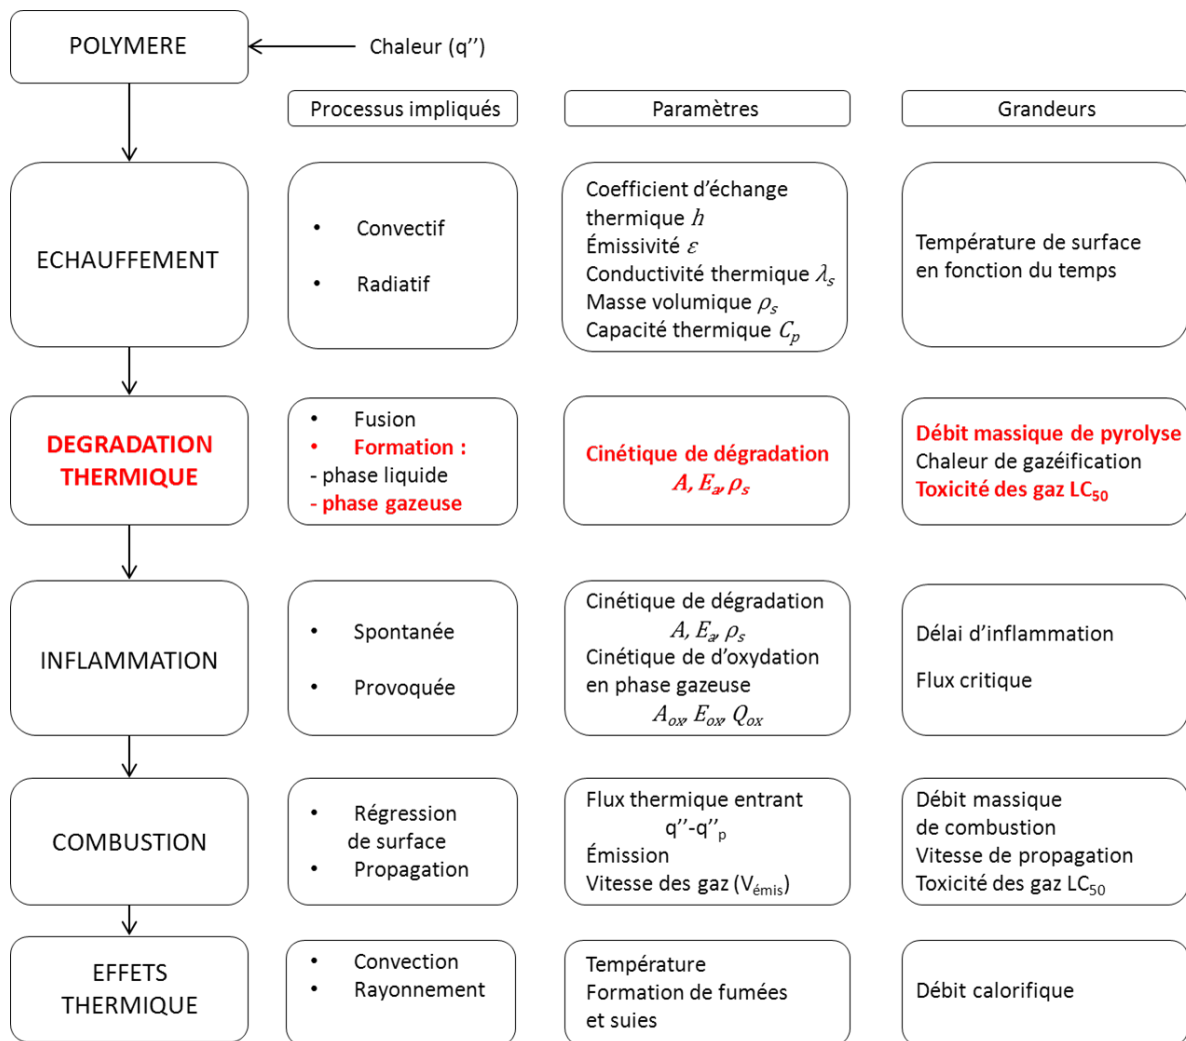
POLYMERE

Chaleur (q'')

Processus impliqués

Paramètres

Grandeurs

ECHAUFFEMENT

• Convectif
• Radiatif

Coefficient d'échange thermique $h$
Émissivité $\varepsilon$
Conductivité thermique $\lambda_s$
Masse volumique $\rho_s$
Capacité thermique $C_p$

Température de surface en fonction du temps

DEGRADATION THERMIQUE

• Fusion
• Formation :
- phase liquide
- phase gazeuse

Cinétique de dégradation
$A, E_a, \rho_s$

Débit massique de pyrolyse
Chaleur de gazéification
Toxicité des gaz LC$_{50}$

INFLAMMATION

• Spontanée
• Provoquée

Cinétique de dégradation
$A, E_a, \rho_s$
Cinétique de d'oxydation en phase gazeuse
$A_{ox}, E_{ox}, Q_{ox}$

Délai d'inflammation

Flux critique

COMBUSTION

• Régression de surface
• Propagation

Flux thermique entrant
q''-q''$_p$
Émission
Vitesse des gaz (V$_{émis}$)

Débit massique de combustion
Vitesse de propagation
Toxicité des gaz LC$_{50}$

EFFETS THERMIQUE

• Convection
• Rayonnement

Température
Formation de fumées et suies

Débit calorifique